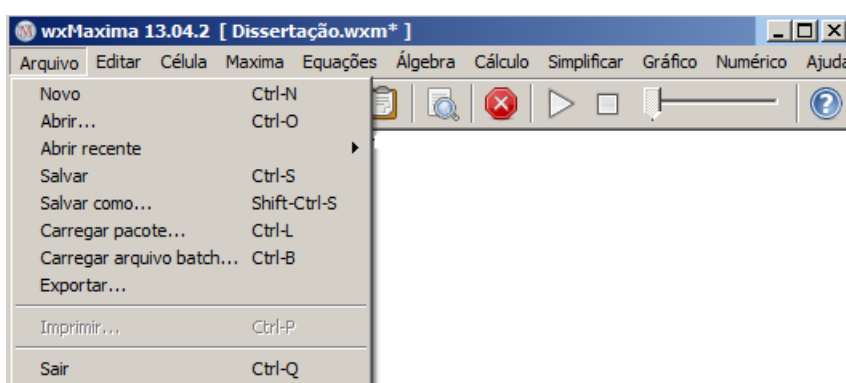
wxMaxima 13.04.2 [ Dissertação.wxm* ]

Arquivo Editar Célula Maxima Equações Álgebra Cálculo Simplificar Gráfico Numérico Ajuda

Novo Ctrl-N
Abrir... Ctrl-O
Abrir recente
Salvar Ctrl-S
Salvar como... Shift-Ctrl-S
Carregar pacote... Ctrl-L
Carregar arquivo batch... Ctrl-B
Exportar...

Imprimir... Ctrl-P

Sair Ctrl-Q